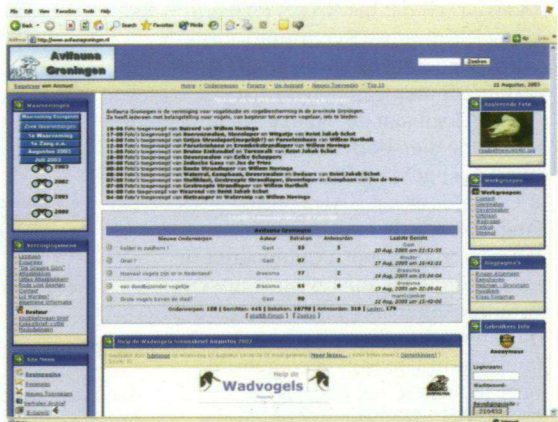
Avifauna Groningen

Zoeken

Registreer een Account

Home · Onderwerpen · Forums · De Avifauna · Nieuwe Toevoegen · Top 10

22 Augustus, 2005

Waarnemingen

Waarneming Toevoegen

Zoek Waarnemingen

1e Waarneming

1e Zang e.a.

Augustus 2005

Juli 2005

2005

2004

2003

2000

Avifauna Groningen is de vereniging voor vogelkundig- en vogelbescherming in de provincie Groningen. De heeft iedereen met belangstelling voor vogels, van beginner tot ervaren vogelaar, iets te bieden.

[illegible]

Avifauna Groningen

| Nieuwe Onderwerpen | Auteur | Bekeken | Antwoorden | Laatste Bericht |
|---|---|---|---|---|
| Velden is paddern ! | Gast | 33 | 3 | Gast 20 Aug, 2005 om 22:52:55 |
| Ooie ! | Gast | 67 | 2 | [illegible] 27 Aug, 2005 om 20:42:32 |
| Hoeveel vogels zijn er in Nederland? | drasimma | 77 | 7 | drasimma 14 Aug, 2005 om 23:34:54 |
| een doodlopender vogeltje | drasimma | 68 | 5 | drasimma 13 Aug, 2005 om 20:39:52 |
| Grote vogels boven de stad! | Gast | 90 | 1 | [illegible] 12 Aug, 2005 om 22:40:06 |

Help de Wadvogels

Wadvogels

Bewegende Foto

Werkgroepen

Biografie's

Gebruikers Info

Anonymous

Loginnaam:

Wachtwoord:

210453